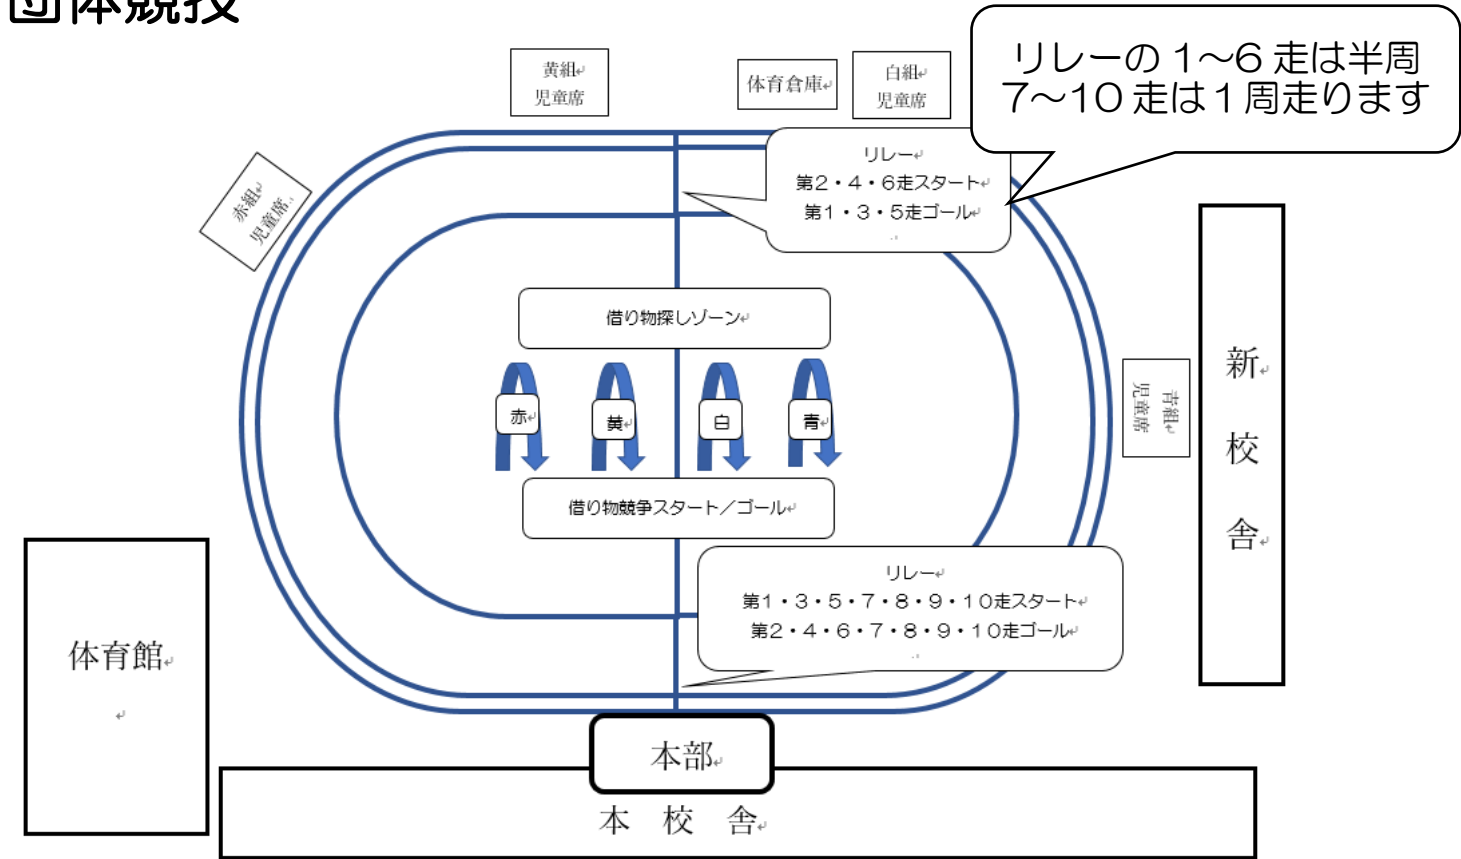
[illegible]体競技

黄組
児童席

体育倉庫

白組
児童席

リレーの 1～6 走は半周
7～10 走は1周走ります

赤組
児童席

リレー
第2・4・6走スタート
第1・3・5走ゴール

借り物探しゾーン

赤

黄

白

青

借り物競争スタート／ゴール

青組
児童席

新
校
舎

リレー
第1・3・5・7・8・9・10走スタート
第2・4・6・7・8・9・10走ゴール

体育館

本部

本 校 舎